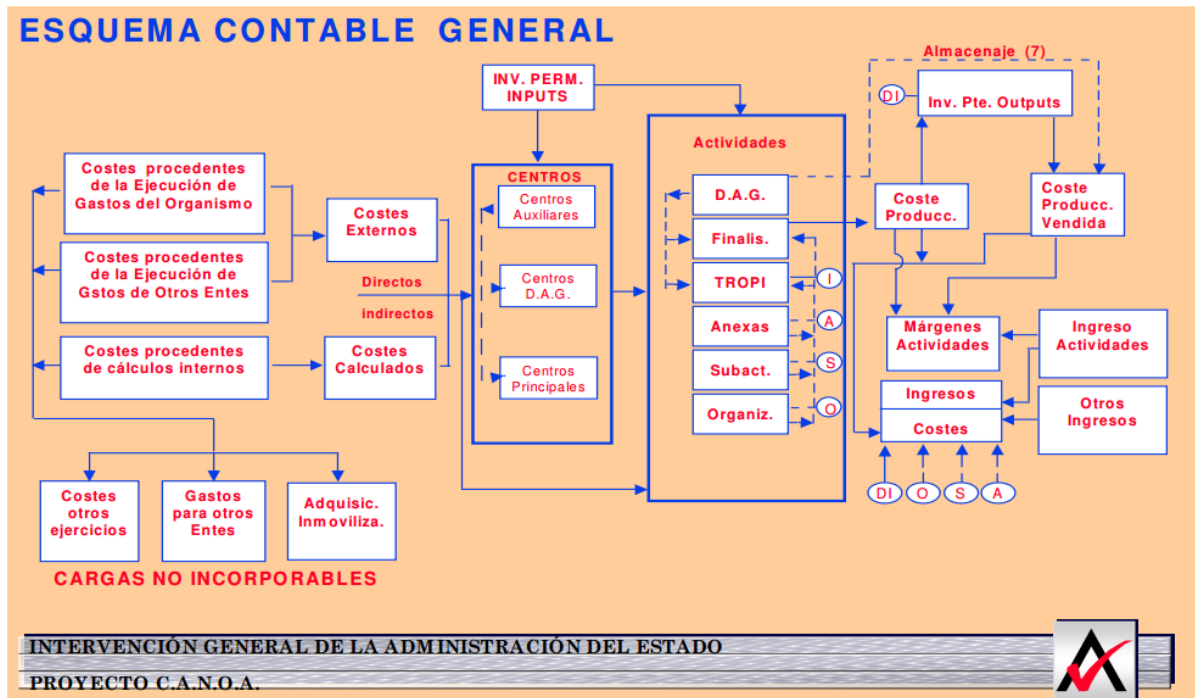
ESQUEMA CONTABLE GENERAL

INV. PERM. INPUTS

Almacenaje (7)

DI

Inv. Pte. Outputs

Costes procedentes de la Ejecución de Gastos del Organismo

Costes procedentes de la Ejecución de Gstos de Otros Entes

Costes procedentes de cálculos internos

Costes Externos

Costes Calculados

Directos

indirectos

CENTROS

Centros Auxiliares

Centros D.A.G.

Centros Principales

Actividades

D.A.G.

Finalis.

TROPI

Anexas

Subact.

Organiz.

I

A

S

O

Coste Producc.

Coste Producc. Vendida

Márgenes Actividades

Ingreso Actividades

Ingresos

Costes

Otros Ingresos

DI

O

S

A

Costes otros ejercicios

Gastos para otros Entes

Adquisic. Inmoviliza.

CARGAS NO INCORPORABLES

INTERVENCIÓN GENERAL DE LA ADMINISTRACIÓN DEL ESTADO

PROYECTO C.A.N.O.A.